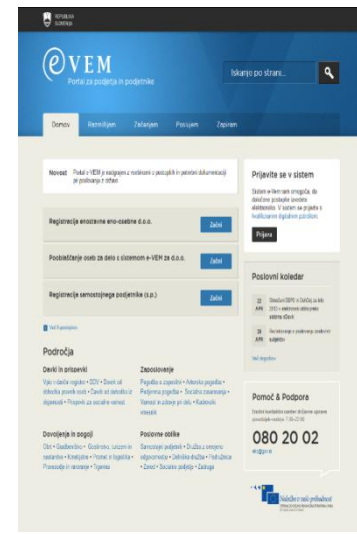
REPUBLIKA SLOVENIJA

eVEM

Portal za podjetja in podjetnike

Iskanje po strani...

Domov | Razmišljam | Začenjam | Poslujem | Zapiram

Novost Portal e-VEM je usklajen z rešitvami v postopkih in potrebni dokumentaciji pri poslovanju z državo.

Registracija enoosebne eno-osebne d.o.o. Začni

Pooblaščanje oseb za delo s sistemom e-VEM za d.o.o. Začni

Registracija samostojnega podjetnika (s.p.) Začni

Več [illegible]

Področja

Davki in prispevki
Vpis v davčni register • DDV • Davek od dobička pravnih oseb • Davek od dohodka iz dejavnosti • Prispevki za socialno varnost

Zaposlovanje
Pogodba o zaposlitvi • Avtorska pogodba • Podjemna pogodba • Socialno zavarovanje • Varnost in zdravje pri delu • Kadrovske evidence

Dovoljenja in pogoji
Obrt • Gradbeništvo • Gostinstvo, turizem in rekreacija • Kmetijstvo • Promet in logistika • Proizvodnja in razvoj • Trgovina

Poslovne oblike
Samostojni podjetnik • Družba z omejeno odgovornostjo • Delniška družba • Podružnica • Zavod • Socialno podjetje • Zadruga

Prijavite se v sistem

Sistem e-Vem vam omogoča, da določene postopke izvedete elektronsko. V sistem se prijavite s kvalificiranim digitalnim potrdilom.

Prijava

Poslovni koledar

22 APR Obračun DDPO in DohDej za leto 2013 v elektronski obliki preko sistema eDavki

30 APR Rok oddaje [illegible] subjektov

Več dogodkov

Pomoč & Podpora

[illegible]

080 20 02

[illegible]

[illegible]